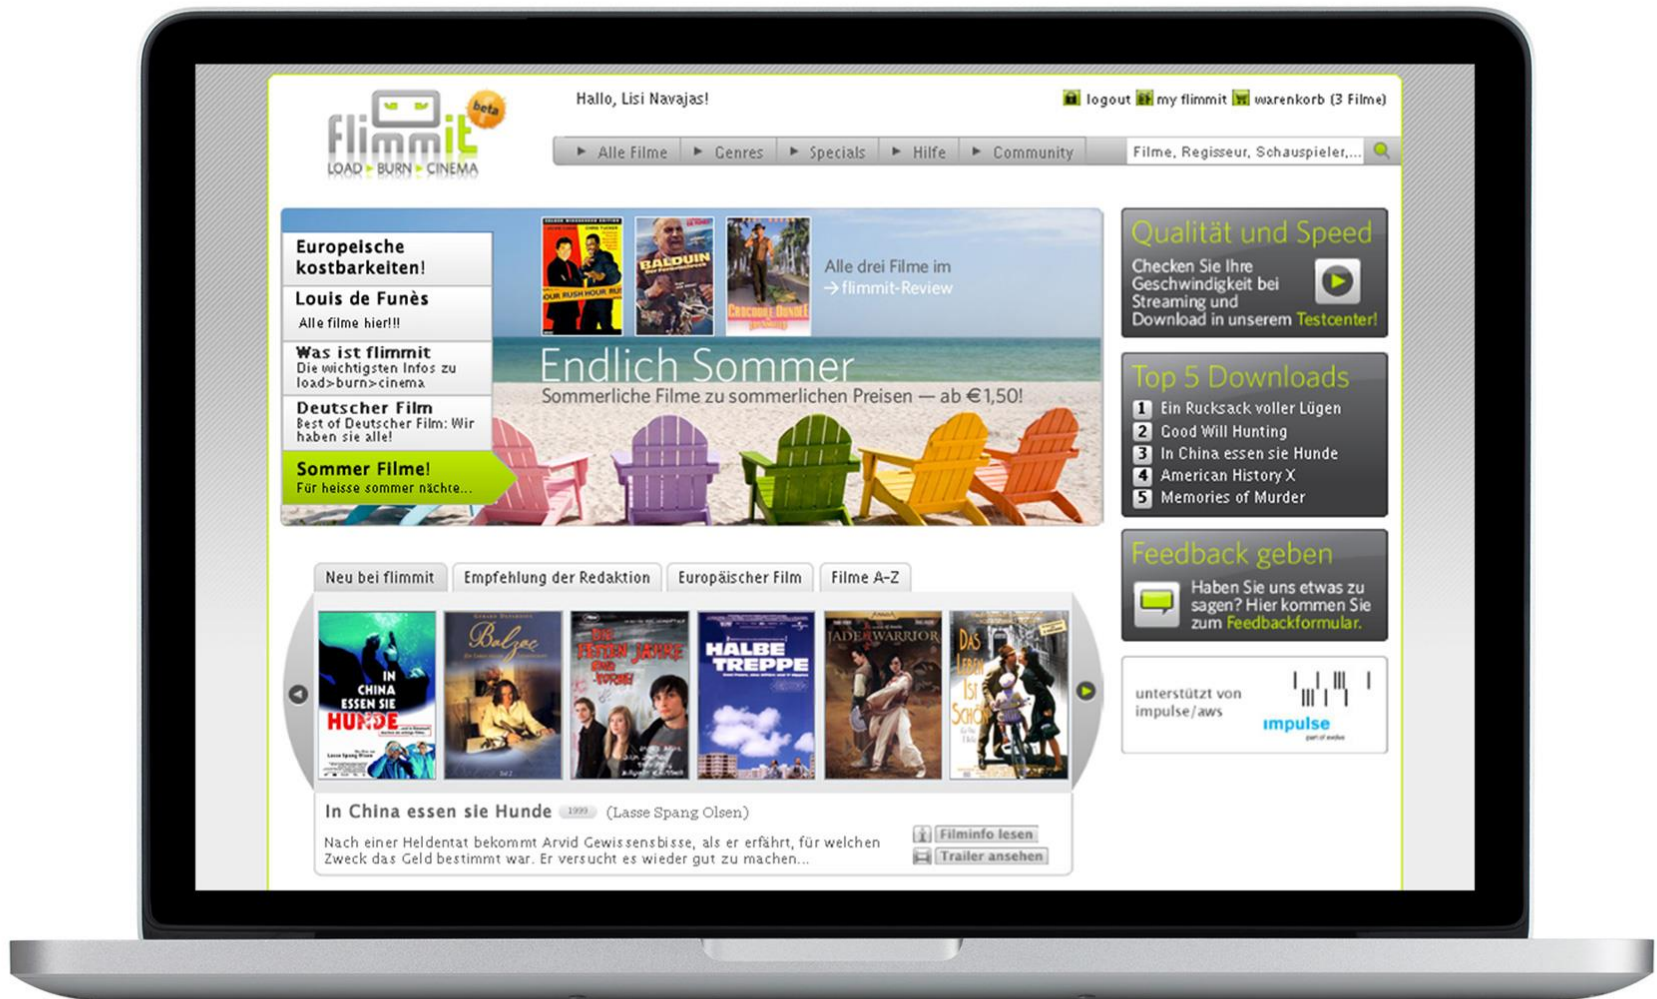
flimmit beta
LOAD ▸ BURN ▸ CINEMA

Hallo, Lisi Navajas!

logout my flimmit warenkorb (3 Filme)

▸ Alle Filme ▸ Genres ▸ Specials ▸ Hilfe ▸ Community

Filme, Regisseur, Schauspieler,...

Europeische kostbarkeiten!

Louis de Funès
Alle filme hier!!!

Was ist flimmit
Die wichtigsten Infos zu load>burn>cinema

Deutscher Film
Best of Deutscher Film: Wir haben sie alle!

Sommer Filme!
Für heisse sommer nächte...

RUSH HOUR
BALDUIN
CROCODILE DUNDEE

Alle drei Filme im
→ flimmit-Review

Endlich Sommer
Sommerliche Filme zu sommerlichen Preisen — ab €1,50!

Qualität und Speed
Checken Sie Ihre Geschwindigkeit bei Streaming und Download in unserem Testcenter!

Top 5 Downloads
1 Ein Rucksack voller Lügen
2 Good Will Hunting
3 In China essen sie Hunde
4 American History X
5 Memories of Murder

Feedback geben
Haben Sie uns etwas zu sagen? Hier kommen Sie zum Feedbackformular.

unterstützt von impulse/aws
impulse

Neu bei flimmit | Empfehlung der Redaktion | Europäischer Film | Filme A-Z

IN CHINA ESSEN SIE HUNDE
Balzac
DIE FETTEN JAHRE SIND VORBEI
HALBE TREPPE
JADE WARRIOR
DAS LEBEN IST SCHÖN

In China essen sie Hunde 1999 (Lasse Spang Olsen)

Nach einer Heldentat bekommt Arvid Gewissensbisse, als er erfährt, für welchen Zweck das Geld bestimmt war. Er versucht es wieder gut zu machen...

Filminfo lesen
Trailer ansehen